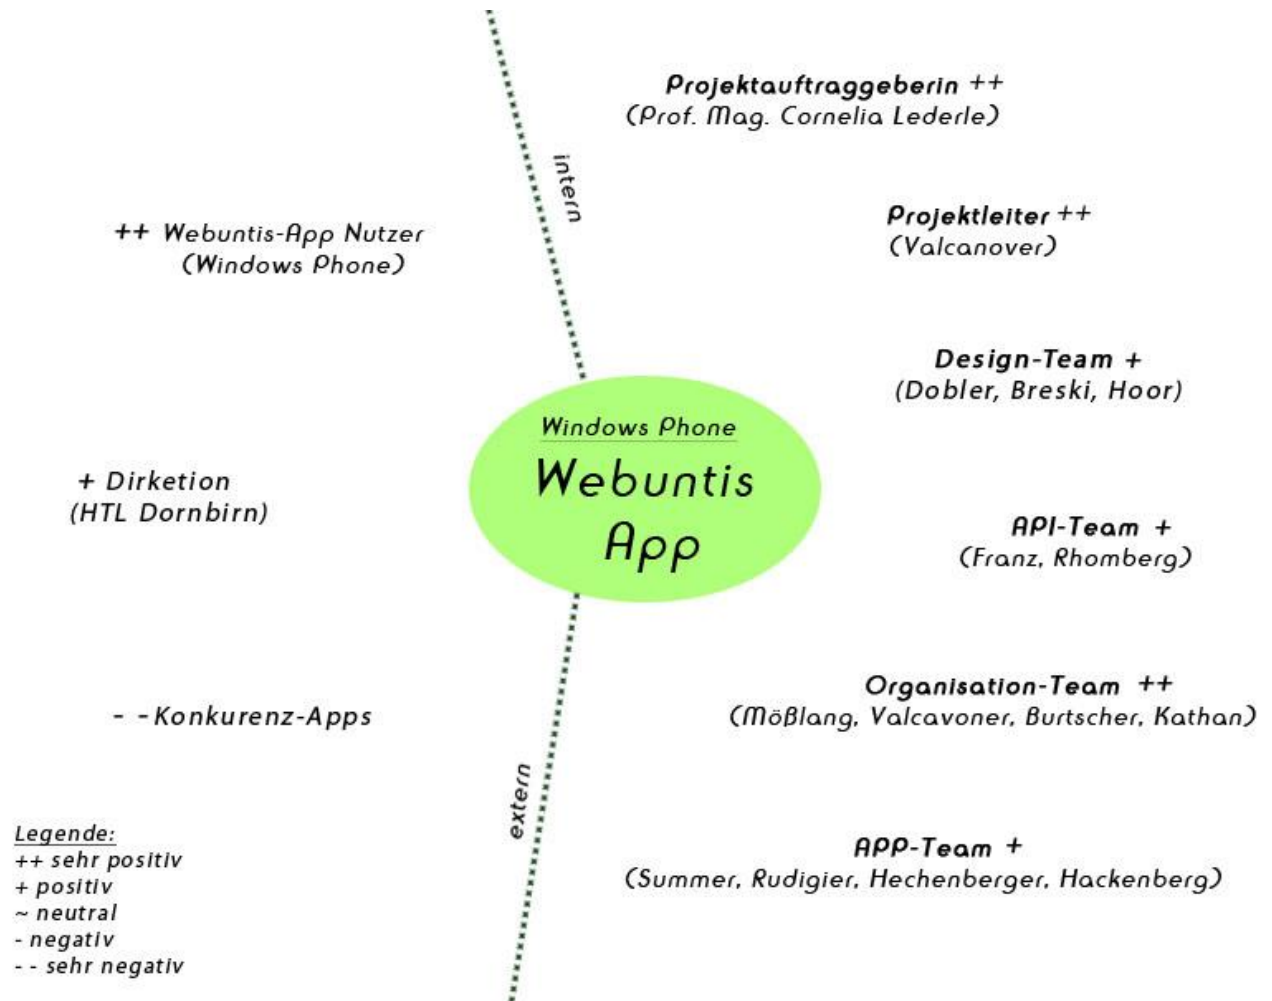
Projektauftraggeberin ++
(Prof. Mag. Cornelia Lederle)

intern

++ Webuntis-App Nutzer
(Windows Phone)

Projektleiter ++
(Valcanover)

Design-Team +
(Dobler, Breski, Hoor)

Windows Phone
Webuntis
App

+ Dirketion
(HTL Dornbirn)

API-Team +
(Franz, Rhomberg)

Organisation-Team ++
(Mößlang, Valcavoner, Burtscher, Kathan)

- -Konkurenz-Apps

extern

Legende:
++ sehr positiv
+ positiv
~ neutral
- negativ
- - sehr negativ

APP-Team +
(Summer, Rudigier, Hechenberger, Hackenberg)